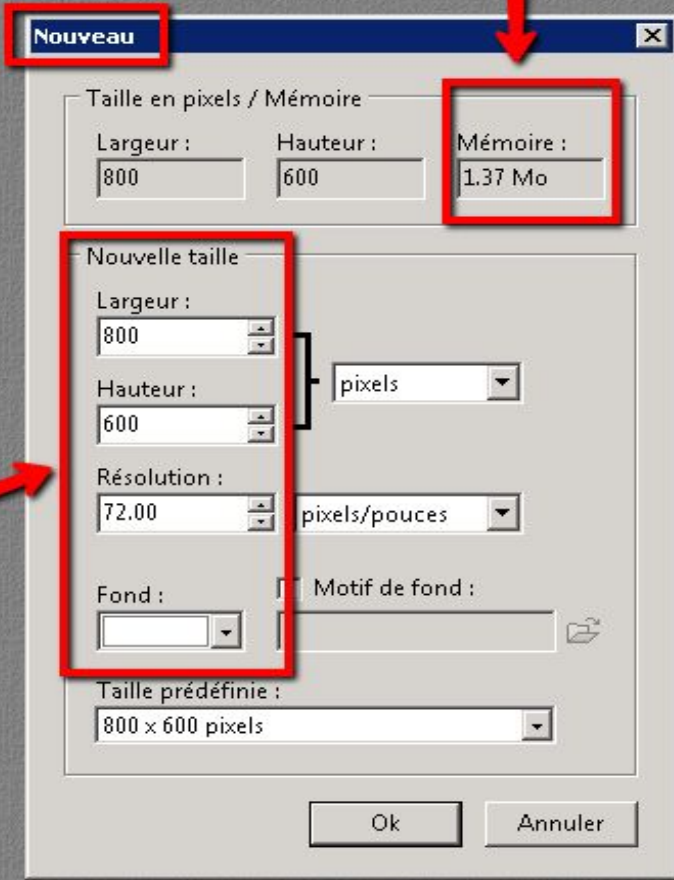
Nouveau

Taille en pixels / Mémoire

Largeur :
800

Hauteur :
600

Mémoire :
1.37 Mo

Nouvelle taille

Largeur :
800

Hauteur :
600

pixels

Résolution :
72.00

pixels/pouces

Fond :

Motif de fond :

Taille prédéfinie :
800 x 600 pixels

Ok

Annuler